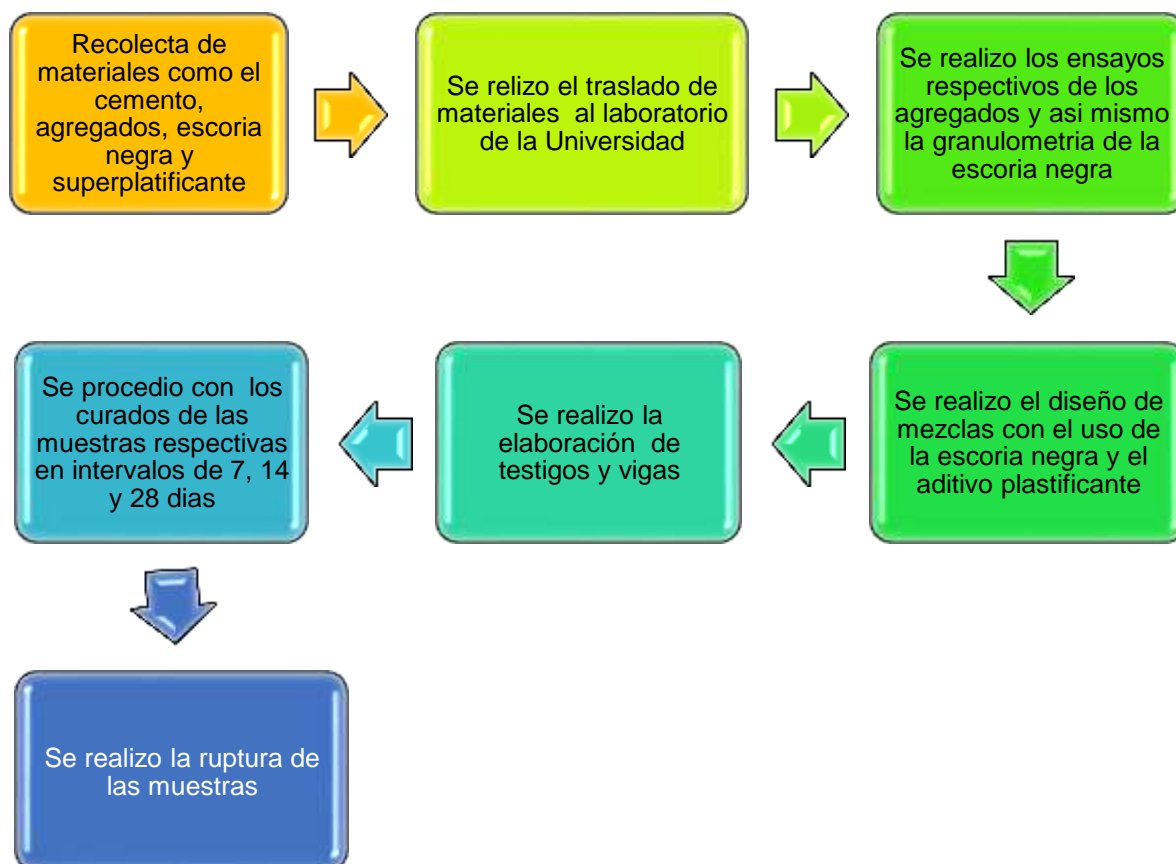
Recolecta de materiales como el cemento, agregados, escoria negra y superplatificante

Se relizo el traslado de materiales al laboratorio de la Universidad

Se realizo los ensayos respectivos de los agregados y asi mismo la granulometria de la escoria negra

Se realizo el diseño de mezclas con el uso de la escoria negra y el aditivo plastificante

Se realizo la elaboración de testigos y vigas

Se procedio con los curados de las muestras respectivas en intervalos de 7, 14 y 28 dias

Se realizo la ruptura de las muestras